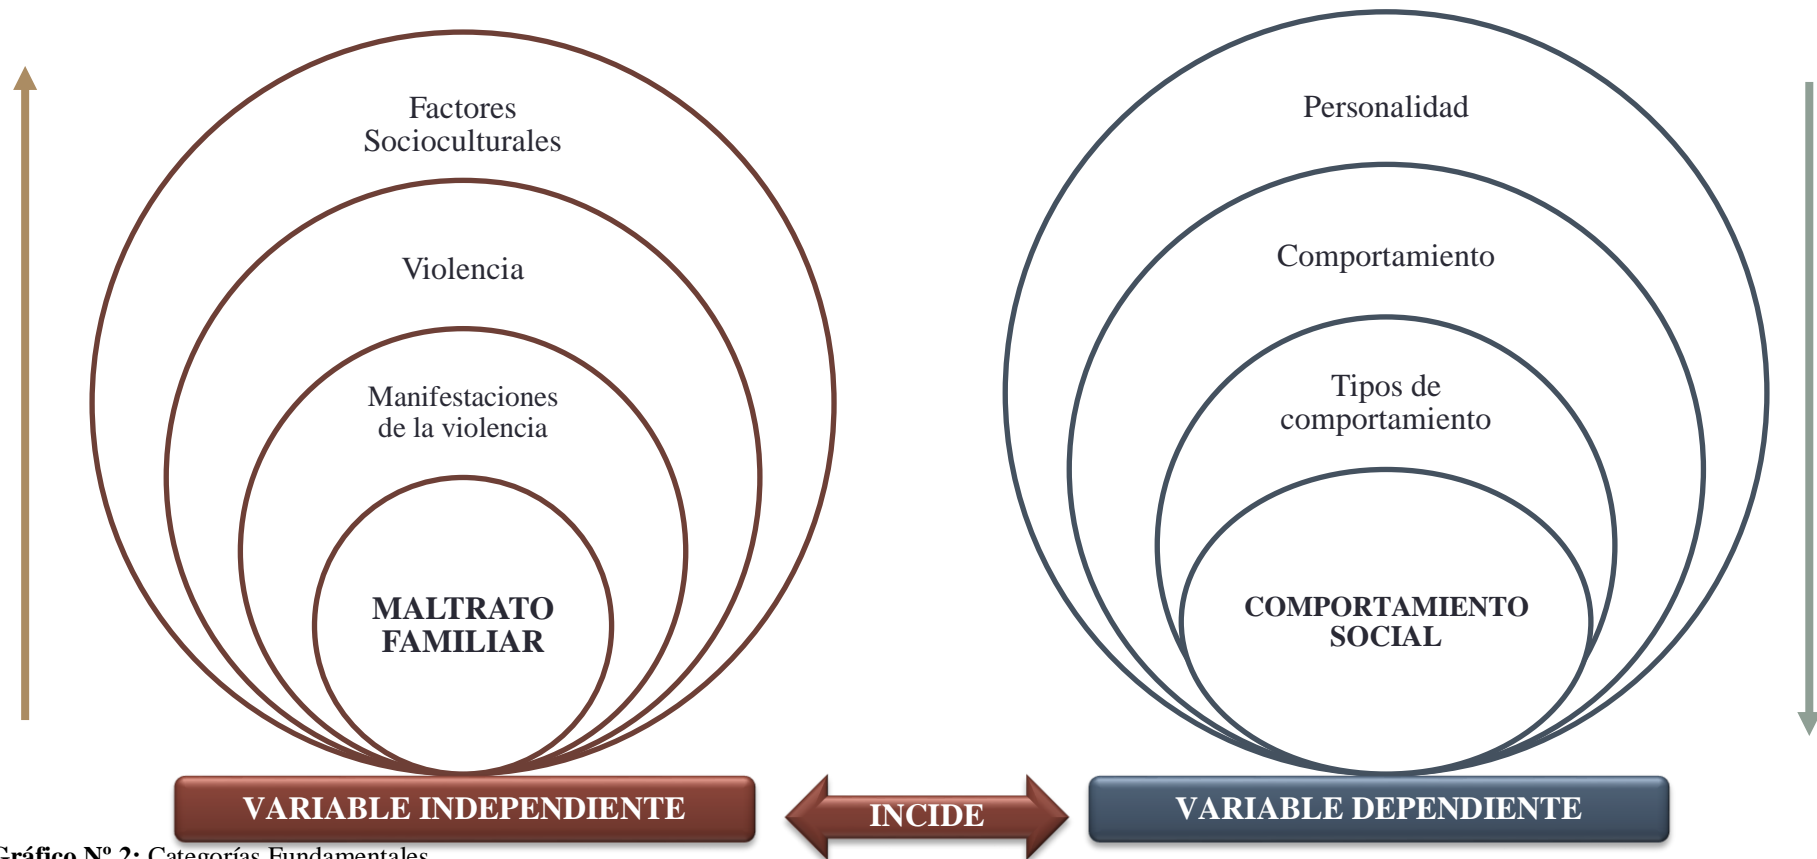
Factores Socioculturales

Violencia

Manifestaciones de la violencia

MALTRATO FAMILIAR

Personalidad

Comportamiento

Tipos de comportamiento

COMPORTAMIENTO SOCIAL

VARIABLE INDEPENDIENTE

INCIDE

VARIABLE DEPENDIENTE

Gráfico Nº 2: Categorías Fundamentales